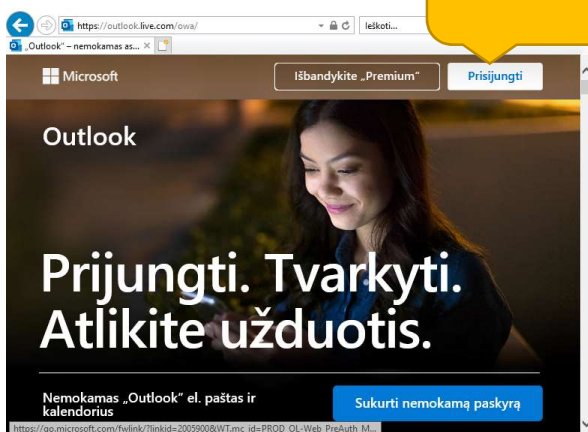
https://outlook.live.com/owa/

Ieškoti...

„Outlook" – nemokamas as... ×

Microsoft

Išbandykite „Premium"

Prisijungti

Outlook

Prijungti. Tvarkyti. Atlikite užduotis.

Nemokamas „Outlook" el. paštas ir kalendorius

Sukurti nemokamą paskyrą

https://go.microsoft.com/fwlink/?linkid=2005900&WT.mc_id=PROD_OL-Web_PreAuth_M...